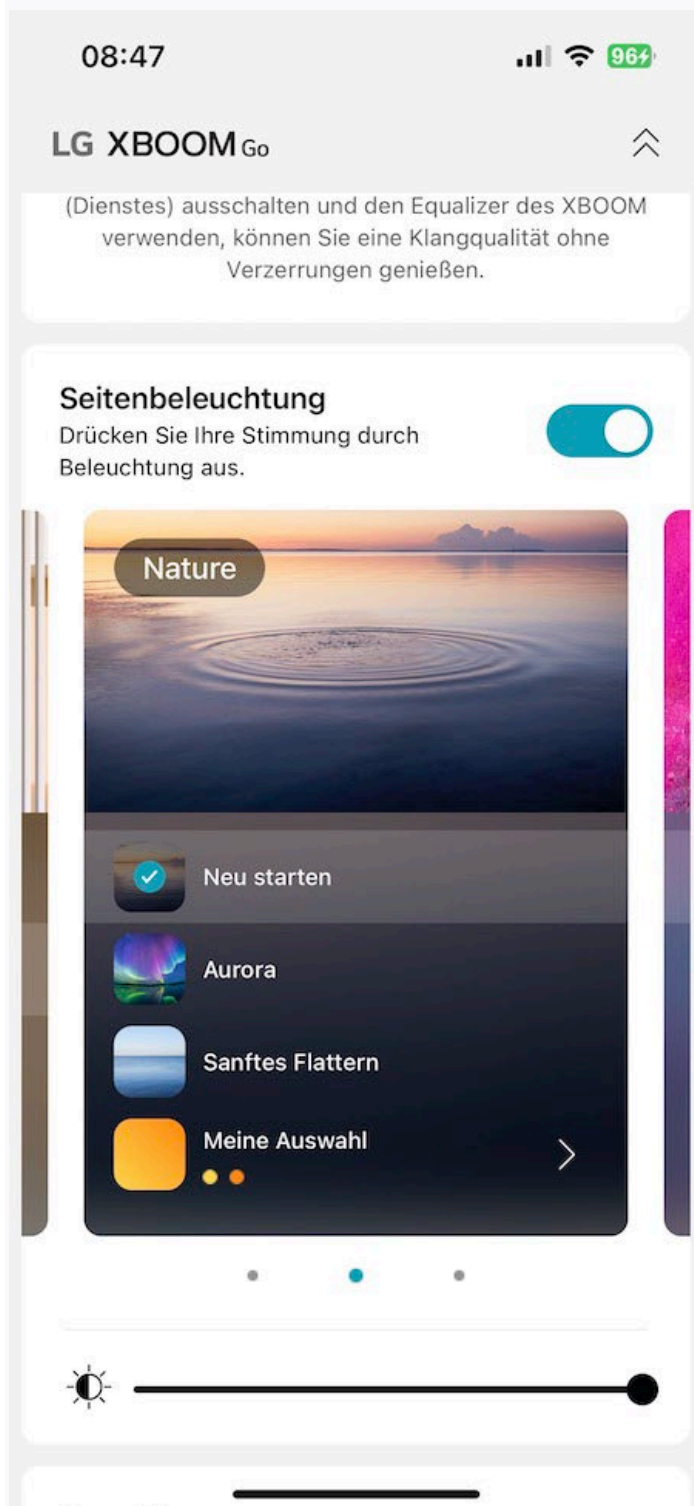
08:47

96

LG XBOOM Go

(Dienstes) ausschalten und den Equalizer des XBOOM verwenden, können Sie eine Klangqualität ohne Verzerrungen genießen.

Seitenbeleuchtung
Drücken Sie Ihre Stimmung durch Beleuchtung aus.

Nature

Neu starten

Aurora

Sanftes Flattern

Meine Auswahl